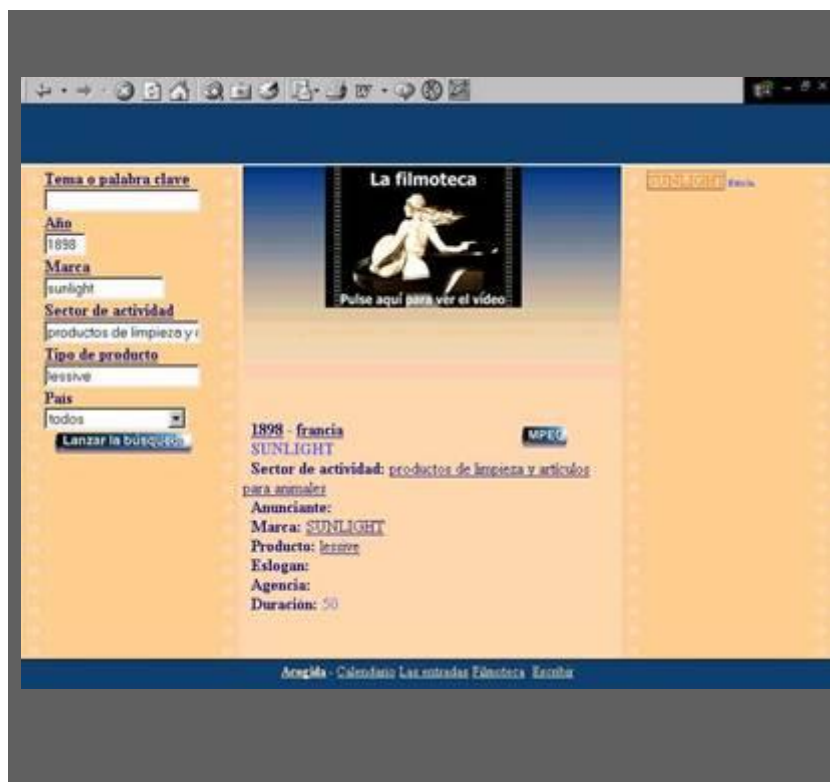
Tema o palabra clave

Año
1898
Marca
sunlight
Sector de actividad
productos de limpieza y
Tipo de producto
lessive
País
todos
Lanzar la búsqueda

La filmoteca
Pulse aquí para ver el video

SUNLIGHT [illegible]

1898 - francia
MPEG
SUNLIGHT
Sector de actividad: productos de limpieza y artículos para animales
Anunciante:
Marca: SUNLIGHT
Producto: lessive
Eslogan:
Agencia:
Duración: 50

Acogida - Calendario Las entradas Filmoteca Escribir